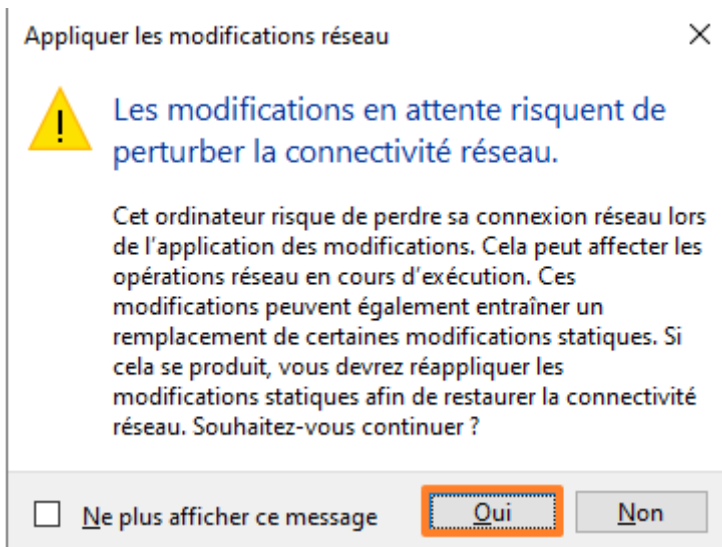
Appliquer les modifications réseau

×

Les modifications en attente risquent de perturber la connectivité réseau.

Cet ordinateur risque de perdre sa connexion réseau lors de l'application des modifications. Cela peut affecter les opérations réseau en cours d'exécution. Ces modifications peuvent également entraîner un remplacement de certaines modifications statiques. Si cela se produit, vous devrez réappliquer les modifications statiques afin de restaurer la connectivité réseau. Souhaitez-vous continuer ?

Ne plus afficher ce message

Oui

Non